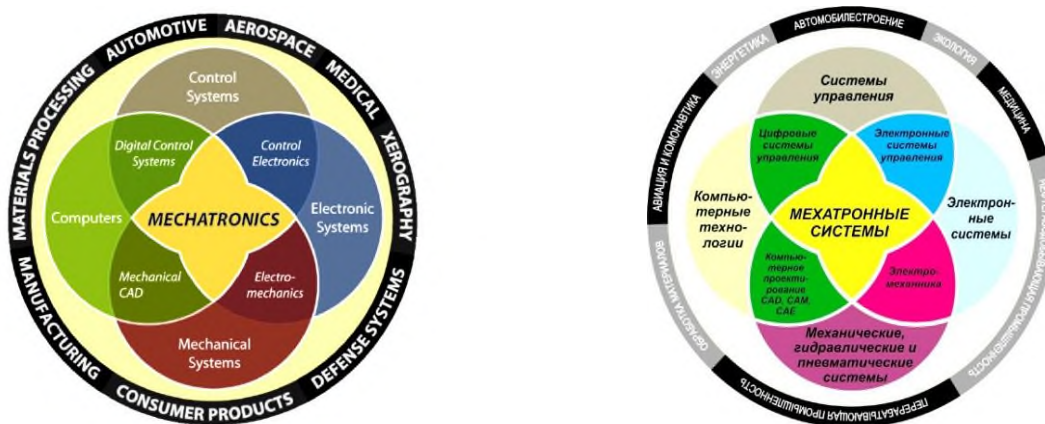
AUTOMOTIVE AEROSPACE MEDICAL XEROGRAPHY DEFENSE SYSTEMS CONSUMER PRODUCTS MANUFACTURING MATERIALS PROCESSING

Control Systems

Digital Control Systems

Control Electronics

Computers

MECHATRONICS

Electronic Systems

Mechanical CAD

Electromechanics

Mechanical Systems

АВТОМОБИЛЕСТРОЕНИЕ ЭКОЛОГИЯ МЕДИЦИНА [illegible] ПЕРЕРАБАТЫВАЮЩАЯ ПРОМЫШЛЕННОСТЬ ОБРАБОТКА МАТЕРИАЛОВ АВИАЦИЯ И КОСМОНАВТИКА ЭНЕРГЕТИКА

Системы управления

Цифровые системы управления

Электронные системы управления

Компьютерные технологии

МЕХАТРОННЫЕ СИСТЕМЫ

Электронные системы

Компьютерное проектирование CAD, CAM, CAE

Электромеханика

Механические, гидравлические и пневматические системы